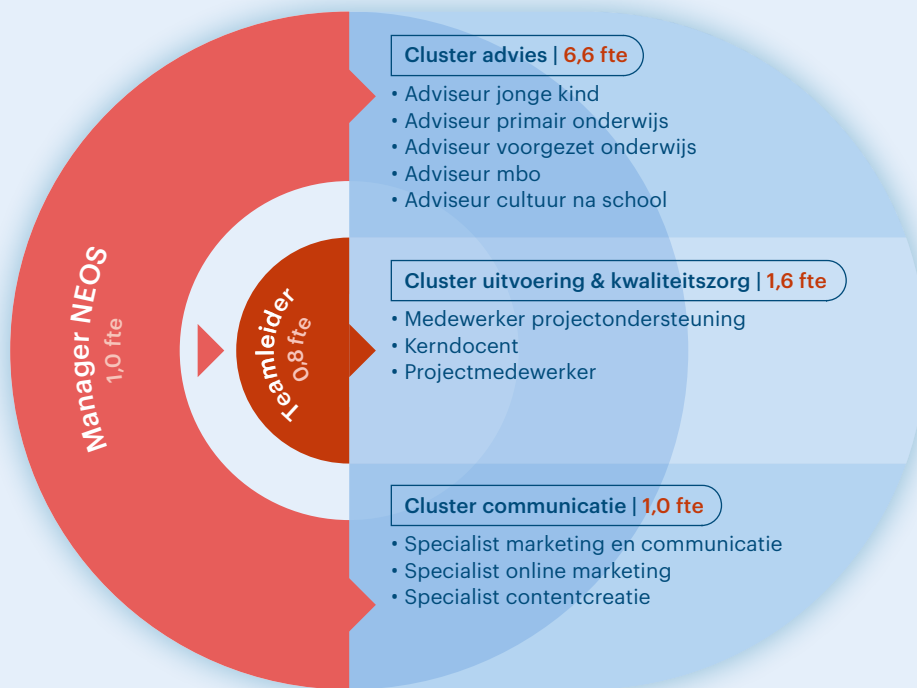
Manager NEOS
1,0 fte

Teamleider
0,8 fte

Cluster advies | 6,6 fte
• Adviseur jonge kind
• Adviseur primair onderwijs
• Adviseur voorgezet onderwijs
• Adviseur mbo
• Adviseur cultuur na school

Cluster uitvoering & kwaliteitszorg | 1,6 fte
• Medewerker projectondersteuning
• Kerndocent
• Projectmedewerker

Cluster communicatie | 1,0 fte
• Specialist marketing en communicatie
• Specialist online marketing
• Specialist contentcreatie